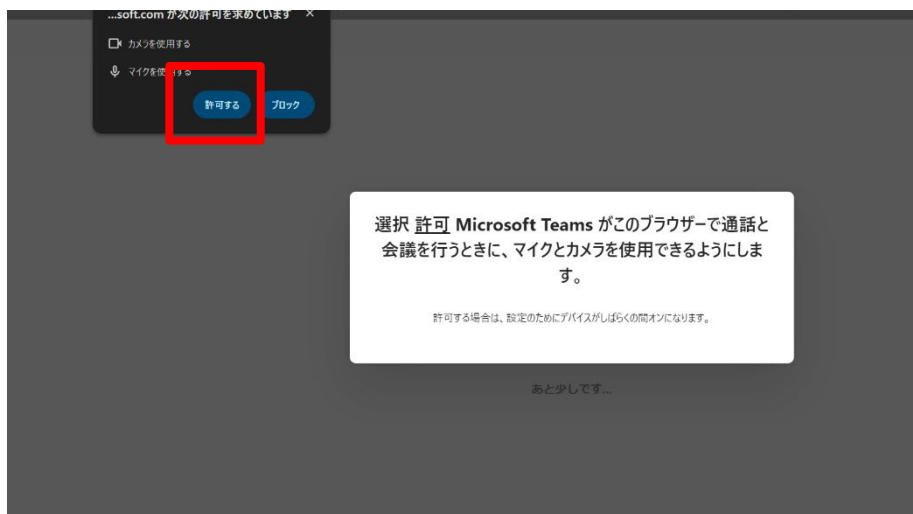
...soft.com が次の許可を求めています ×

カメラを使用する

マイクを使用する

許可する

ブロック

選択 許可 Microsoft Teams がこのブラウザーで通話と会議を行うときに、マイクとカメラを使用できるようにします。

許可する場合は、設定のためにデバイスがしばらくの間オンになります。

あと少しです...